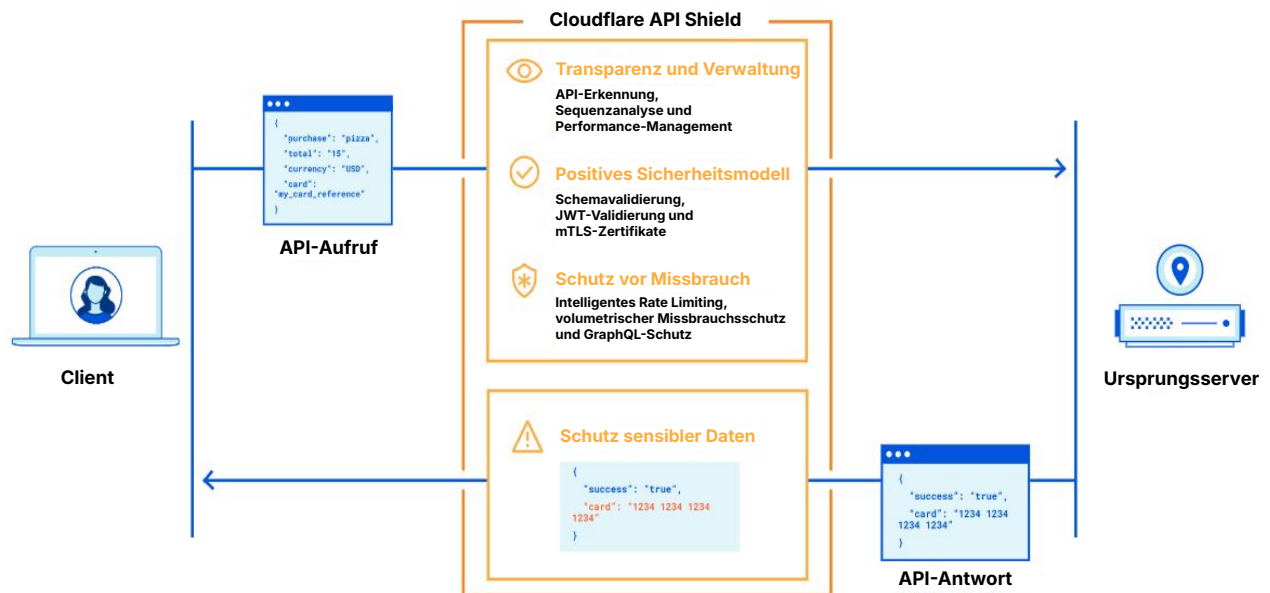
Cloudflare API Shield

{
"purchase": "pizza",
"total": "15",
"currency": "USD",
"card":
"my_card_reference"
}

API-Aufruf

Client

Transparenz und Verwaltung
API-Erkennung, Sequenzanalyse und Performance-Management

Positives Sicherheitsmodell
Schemavalidierung, JWT-Validierung und mTLS-Zertifikate

Schutz vor Missbrauch
Intelligentes Rate Limiting, volumetrischer Missbrauchsschutz und GraphQL-Schutz

Schutz sensibler Daten
{
"success": "true",
"card": "1234 1234 1234 1234"
}

Ursprungsserver

{
"success": "true",
"card": "1234 1234 1234 1234"
}

API-Antwort